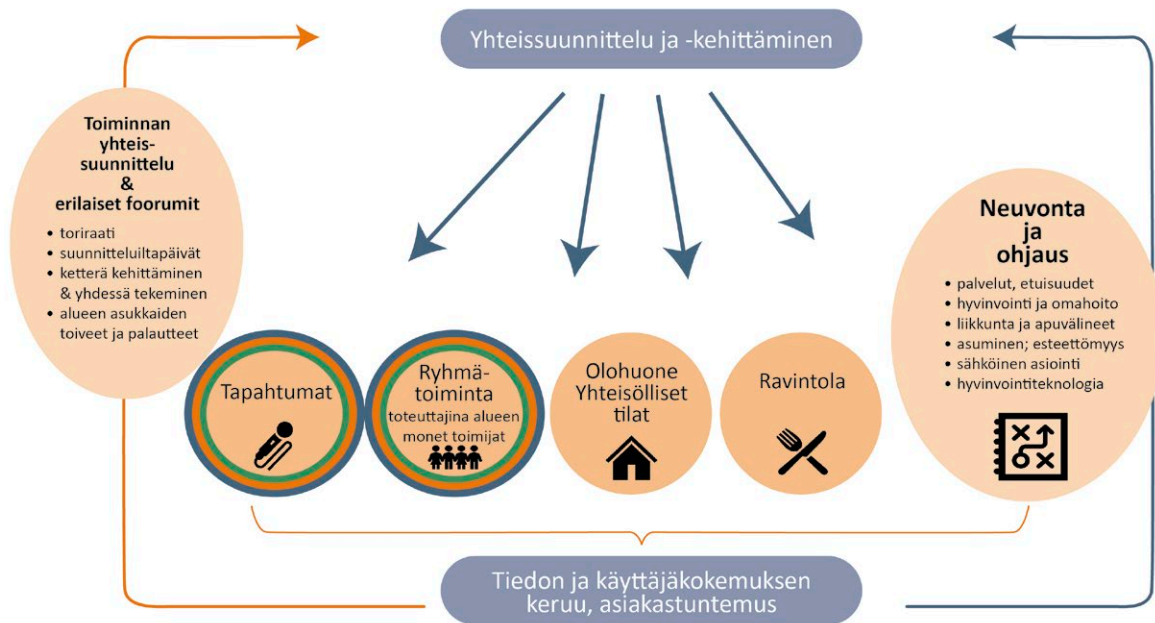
Yhteissuunnittelu ja -kehittäminen

Toiminnan yhteis-suunnittelu & erilaiset foorumit

- toriraati
- suunnitteluiltapäivät
- ketterä kehittäminen & yhdessä tekeminen
- alueen asukkaiden toiveet ja palautteet

Tapahtumat

Ryhmä-toiminta toteuttajina alueen monet toimijat

Olohuone Yhteisölliset tilat

Ravintola

Neuvonta ja ohjaus

- palvelut, etuisuudet
- hyvinvointi ja omahoito
- liikunta ja apuvälineet
- asuminen; esteettömyys
- sähköinen asiointi
- hyvinvointiteknologia

Tiedon ja käyttäjäkokemuksen keruu, asiakastuntemus